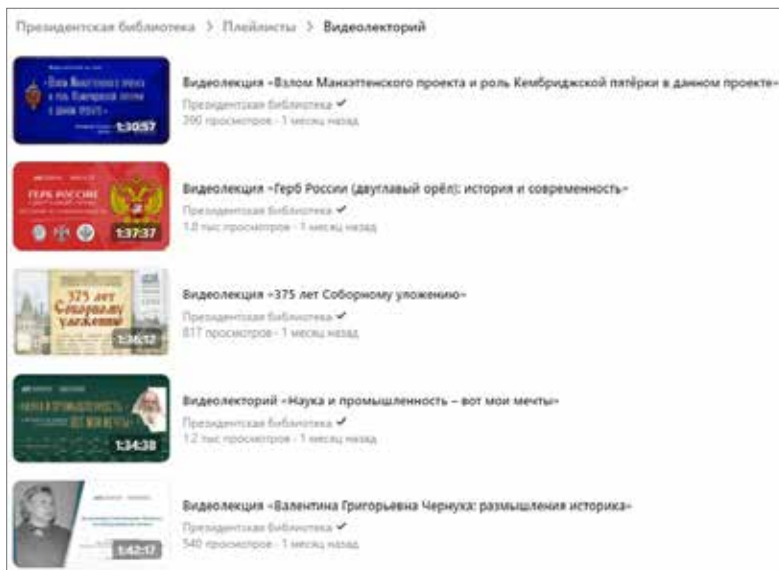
Президентская библиотека > Плейлисты > Видеолекторий

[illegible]

1:30:57

Видеолекция «Взлом Манхэттенского проекта и роль Кембриджской пятёрки в данном проекте»

Президентская библиотека ✔

390 просмотров · 1 месяц назад

ГЕРБ РОССИИ

1:37:37

Видеолекция «Герб России (двуглавый орёл): история и современность»

Президентская библиотека ✔

1,0 тыс просмотров · 1 месяц назад

375 лет Соборному уложению

1:36:12

Видеолекция «375 лет Соборному уложению»

Президентская библиотека ✔

817 просмотров · 1 месяц назад

НАУКА И ПРОМЫШЛЕННОСТЬ – ВОТ МОИ МЕЧТЫ

1:34:38

Видеолекторий «Наука и промышленность – вот мои мечты»

Президентская библиотека ✔

1,2 тыс просмотров · 1 месяц назад

1:42:17

Видеолекция «Валентина Григорьевна Чернуха: размышления историка»

Президентская библиотека ✔

540 просмотров · 1 месяц назад